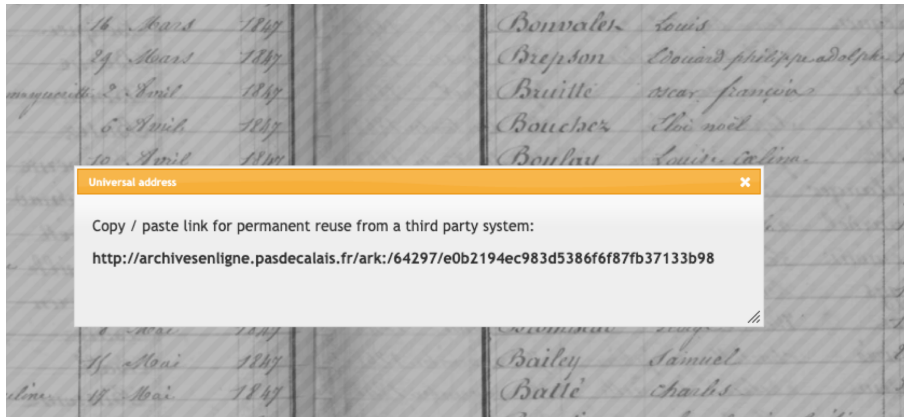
16 Mars 1847
24 Mars 1847
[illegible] 2 Avril 1847
6 Avril 1847
10 Avril 1847

Bonvalet Louis
Brepson Edouard philippe adolphe
Bruille oscar françois
Bouchez Eloi noël
Boulay Louise Celina

Universal address

Copy / paste link for permanent reuse from a third party system:

http://archivesenligne.pasdecalais.fr/ark:/64297/e0b2194ec983d5386f6f87fb37133b98

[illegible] Mai 1847
17 Mai 1847
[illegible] 17 Mai 1847

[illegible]
Bailey Samuel
Batté charles